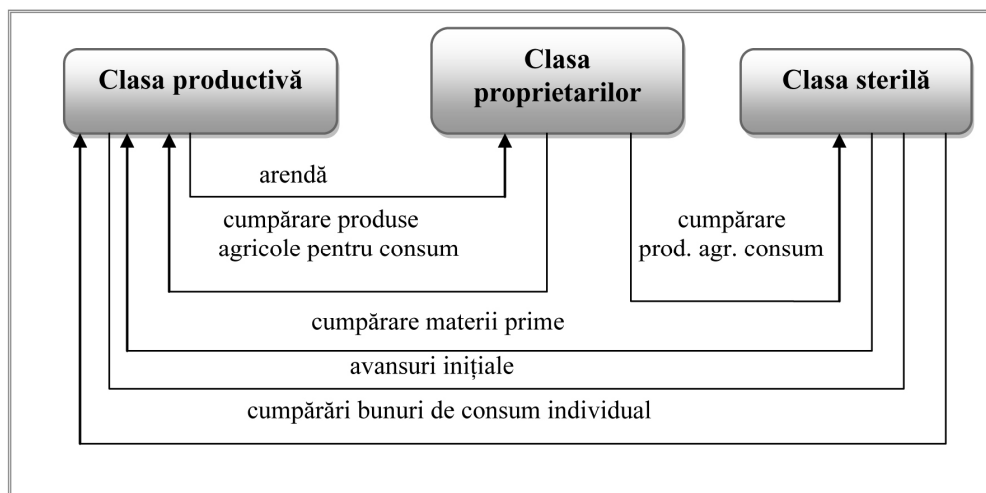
Clasa productivă

Clasa proprietarilor

Clasa sterilă

arendă

cumpărare produse agricole pentru consum

cumpărare prod. agr. consum

cumpărare materii prime

avansuri inițiale

cumpărări bunuri de consum individual